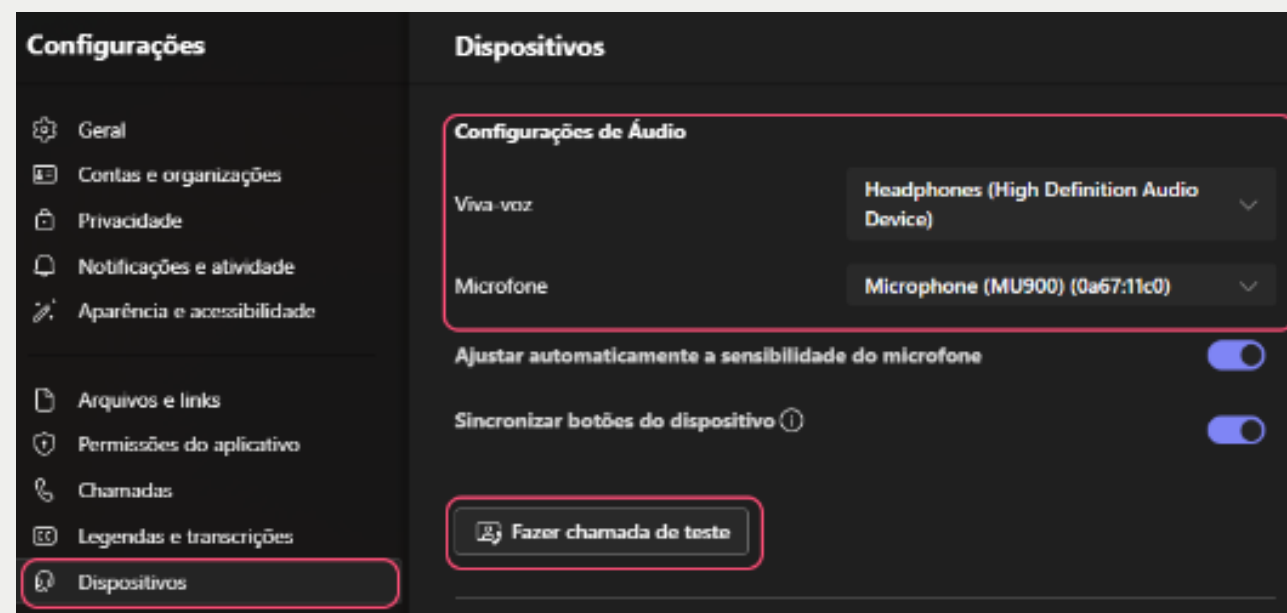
Configurações

Geral
Contas e organizações
Privacidade
Notificações e atividade
Aparência e acessibilidade

Arquivos e links
Permissões do aplicativo
Chamadas
Legendas e transcrições
Dispositivos

Dispositivos

Configurações de Áudio

Viva-voz
Headphones (High Definition Audio Device)

Microfone
Microphone (MU900) (0a67:11c0)

Ajustar automaticamente a sensibilidade do microfone

Sincronizar botões do dispositivo

Fazer chamada de teste